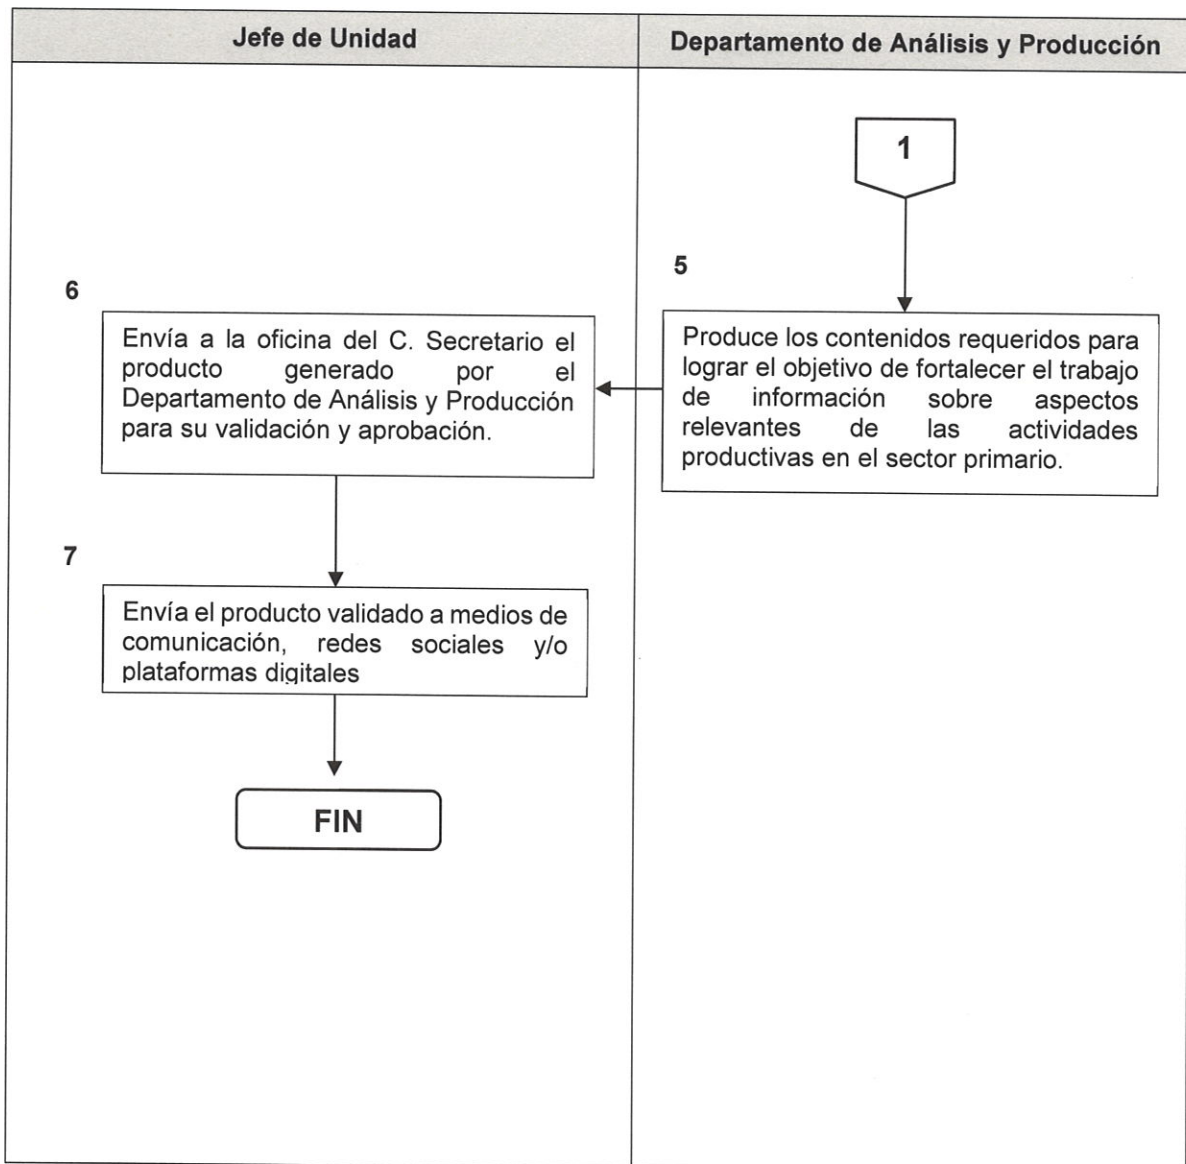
Jefe de Unidad

Departamento de Análisis y Producción

1

5

Produce los contenidos requeridos para lograr el objetivo de fortalecer el trabajo de información sobre aspectos relevantes de las actividades productivas en el sector primario.

6

Envía a la oficina del C. Secretario el producto generado por el Departamento de Análisis y Producción para su validación y aprobación.

7

Envía el producto validado a medios de comunicación, redes sociales y/o plataformas digitales

FIN